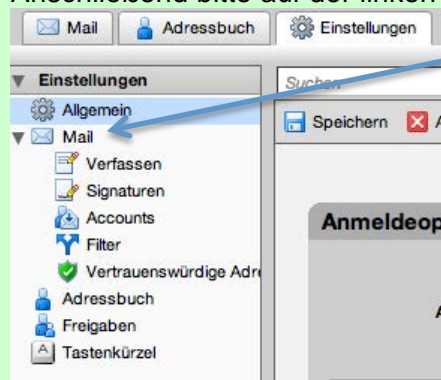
Anschließend bitte auf der linken

Mail
Adressbuch
Einstellungen

Einstellungen
Allgemein
Mail
Verfassen
Signaturen
Accounts
Filter
Vertrauenswürdige Adre
Adressbuch
Freigaben
Tastenkürzel

Suchen
Speichern
A
Anmeldeop
A